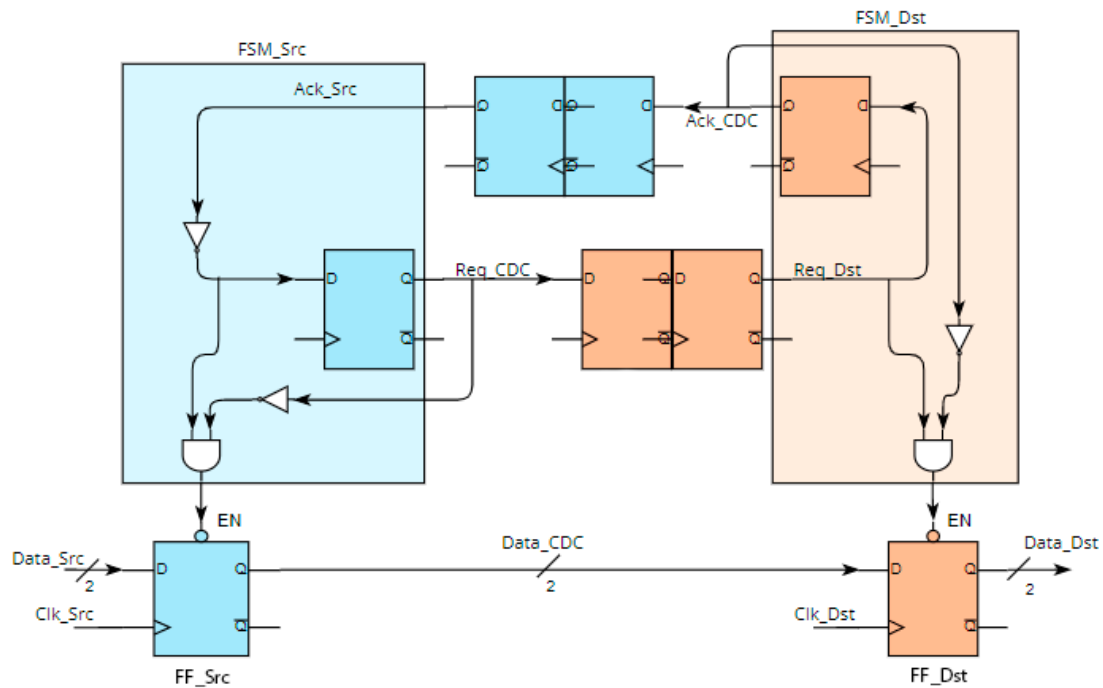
FSM_Src

FSM_Dst

Ack_Src

Q D Q D Q D

Ack_CDC

$\overline{Q}$ $\overline{Q}$ $\overline{Q}$

D Q

Req_CDC

D Q D Q

Req_Dst

$\overline{Q}$

$\overline{Q}$ $\overline{Q}$

EN

EN

Data_Src

2

D Q

Data_CDC

2

D Q

Data_Dst

2

Clk_Src

$\overline{Q}$

Clk_Dst

$\overline{Q}$

FF_Src

FF_Dst